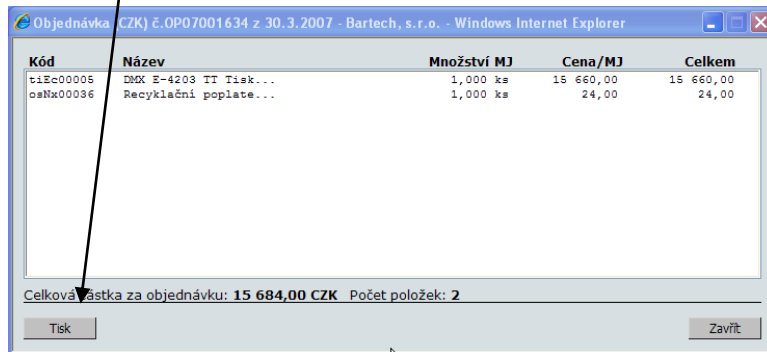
Objednávka (CZK) č.OP07001634 z 30.3.2007 - Bartech, s.r.o. - Windows Internet Explorer

| Kód | Název | Množství MJ | Cena/MJ | Celkem |
|---|---|---|---|---|
| tiEc00005 | DMX E-4203 TT Tisk... | 1,000 ks | 15 660,00 | 15 660,00 |
| osNx00036 | Recyklační poplate... | 1,000 ks | 24,00 | 24,00 |

Celková částka za objednávku: 15 684,00 CZK Počet položek: 2

Tisk

Zavřít